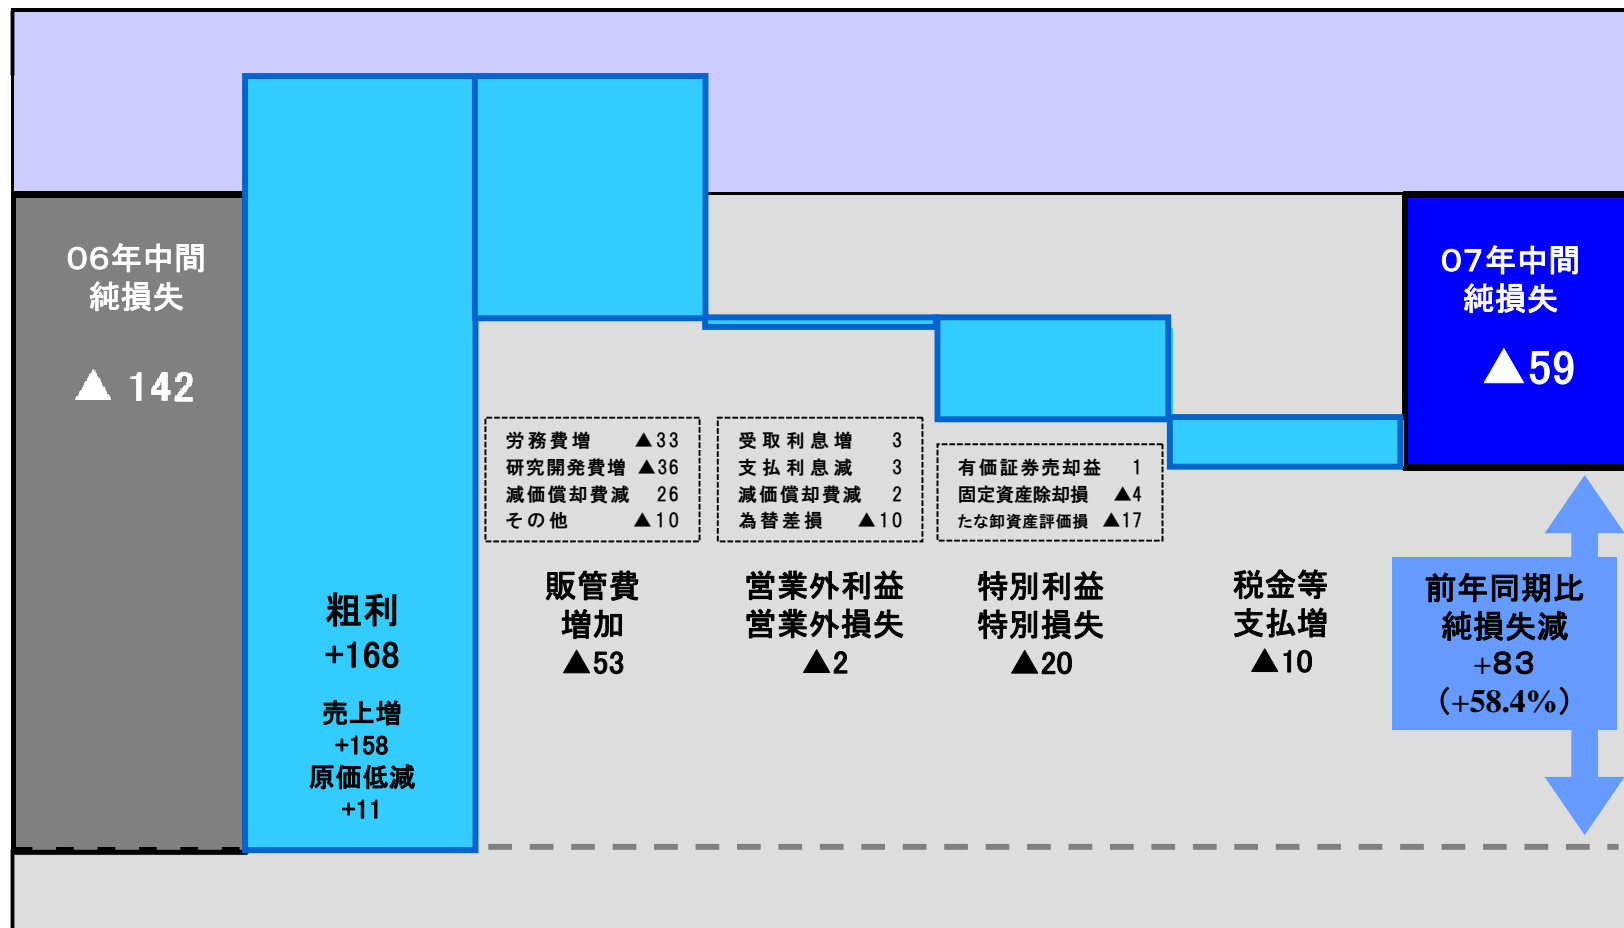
06年中間
純損失

▲ 142

粗利
+168

売上増
+158
原価低減
+11

| | |
|---|---|
| 労務費増 | ▲33 |
| 研究開発費増 | ▲36 |
| 減価償却費減 | 26 |
| その他 | ▲10 |

販管費
増加
▲53

| | |
|---|---|
| 受取利息増 | 3 |
| 支払利息減 | 3 |
| 減価償却費減 | 2 |
| 為替差損 | ▲10 |

営業外利益
営業外損失
▲2

| | |
|---|---|
| 有価証券売却益 | 1 |
| 固定資産除却損 | ▲4 |
| たな卸資産評価損 | ▲17 |

特別利益
特別損失
▲20

税金等
支払増
▲10

07年中間
純損失

▲59

前年同期比
純損失減
+83
(+58.4%)